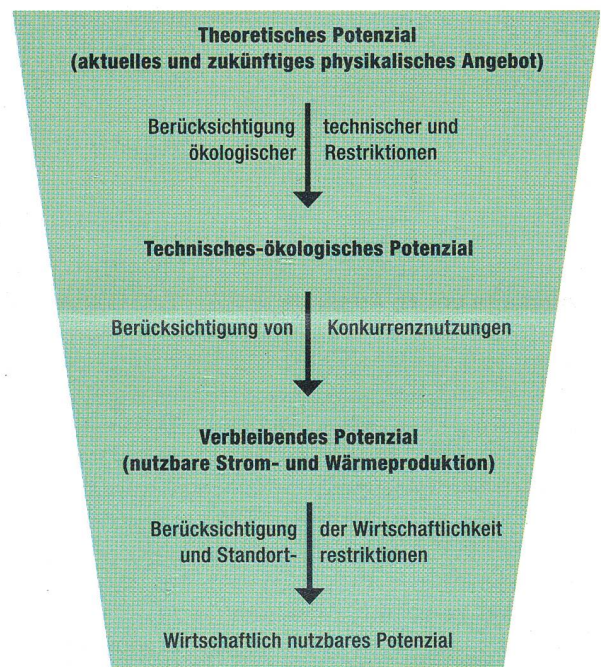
**Theoretisches Potenzial**
**(aktuelles und zukünftiges physikalisches Angebot)**

Berücksichtigung technischer und ökologischer Restriktionen

**Technisches-ökologisches Potenzial**

Berücksichtigung von Konkurrenznutzungen

**Verbleibendes Potenzial**
**(nutzbare Strom- und Wärmeproduktion)**

Berücksichtigung der Wirtschaftlichkeit und Standortrestriktionen

Wirtschaftlich nutzbares Potenzial